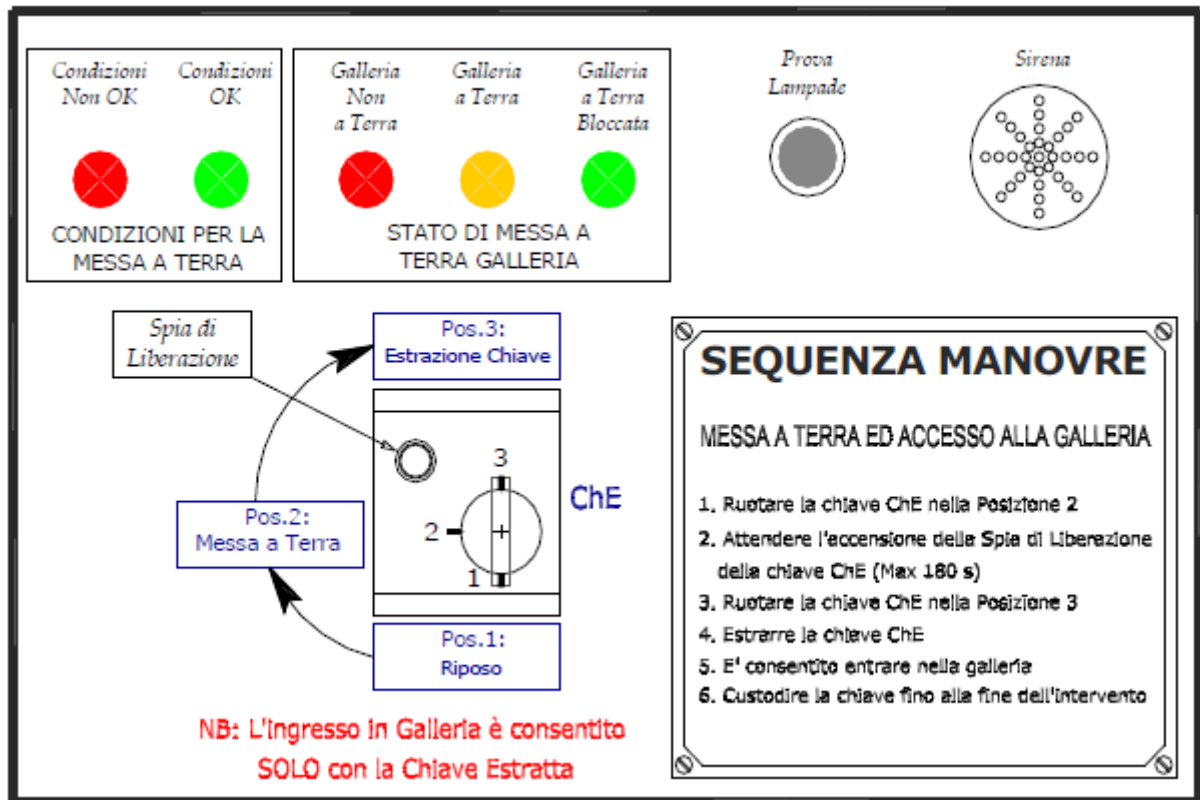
Condizioni Non OK

Condizioni OK

CONDIZIONI PER LA MESSA A TERRA

Galleria Non a Terra

Galleria a Terra

Galleria a Terra Bloccata

STATO DI MESSA A TERRA GALLERIA

Prova Lampade

Sirena

Spia di Liberazione

Pos.3: Estrazione Chiave

3

2

1

ChE

Pos.2: Messa a Terra

Pos.1: Riposo

NB: L'ingresso in Galleria è consentito SOLO con la Chiave Estratta

SEQUENZA MANOVRE

MESSA A TERRA ED ACCESSO ALLA GALLERIA

1. Ruotare la chiave ChE nella Posizione 2
2. Attendere l'accensione della Spia di Liberazione della chiave ChE (Max 180 s)
3. Ruotare la chiave ChE nella Posizione 3
4. Estrarre la chiave ChE
5. E' consentito entrare nella galleria
6. Custodire la chiave fino alla fine dell'intervento